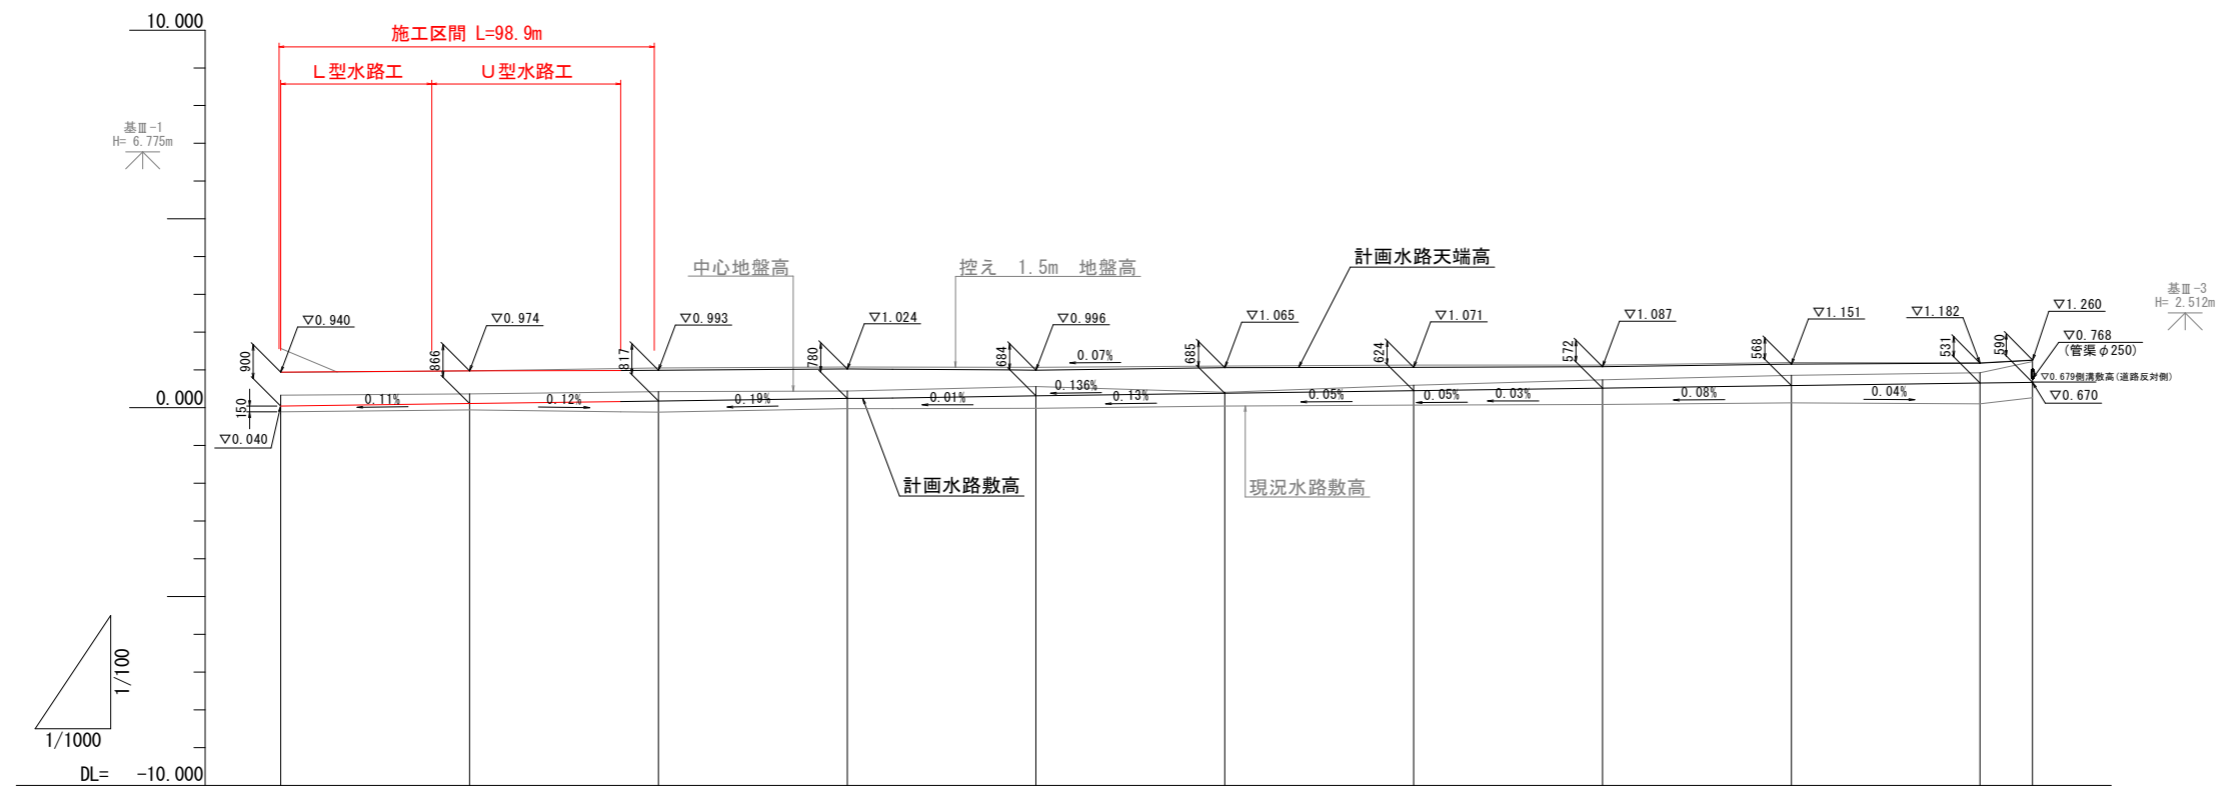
10.000

施工区間 L=98.9m

L型水路工　U型水路工

基Ⅲ-1
H= 6.775m

中心地盤高　控え 1.5m 地盤高　計画水路天端高

基Ⅲ-3
H= 2.512m

▽0.940　▽0.974　▽0.993　▽1.024　▽0.996　▽1.065　▽1.071　▽1.087　▽1.151　▽1.182　▽1.260

900　866　817　780　684　685　624　572　568　531　590

▽0.768
(管渠$\phi$250)

0.07%　0.136%

▽0.679側溝敷高(道路反対側)

0.000

150

0.11%　0.12%　0.19%　0.01%　0.13%　0.05%　0.05%　0.03%　0.08%　0.04%

▽0.670

▽0.040

計画水路敷高　現況水路敷高

1/100

1/1000

DL=　-10.000